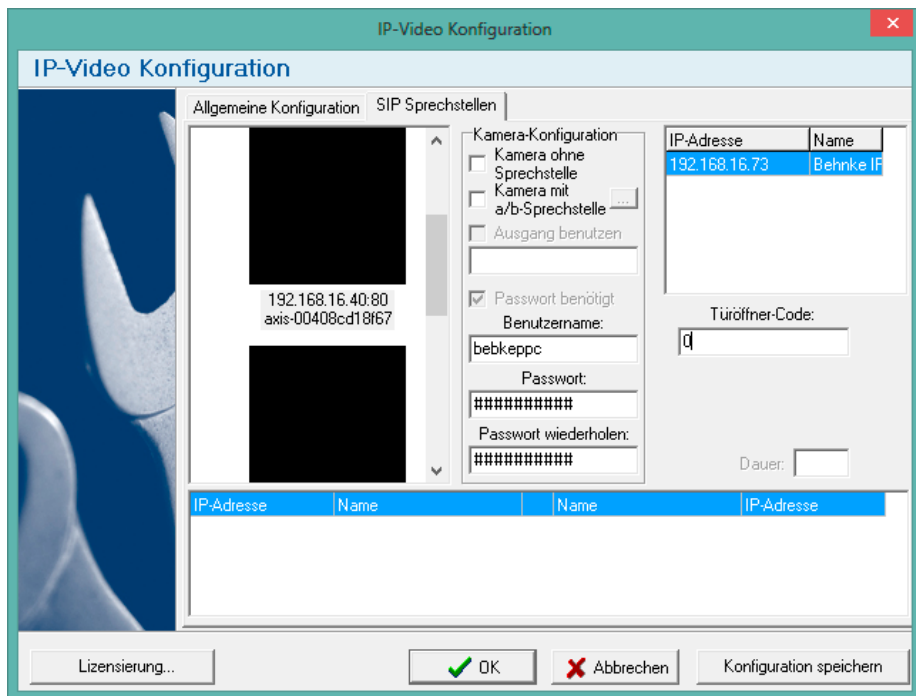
IP-Video Konfiguration

IP-Video Konfiguration

Allgemeine Konfiguration | SIP Sprechstellen

192.168.16.40:80
axis-00408cd18f67

Kamera-Konfiguration
Kamera ohne Sprechstelle
Kamera mit a/b-Sprechstelle ...
Ausgang benutzen

Passwort benötigt
Benutzername:
bebkeppc
Passwort:
##########
Passwort wiederholen:
##########

| IP-Adresse | Name |
|---|---|
| 192.168.16.73 | Behnke IP |

Türöffner-Code:
0

Dauer:

| IP-Adresse | Name | | Name | IP-Adresse |
|---|---|---|---|---|

Lizensierung...

OK

Abbrechen

Konfiguration speichern